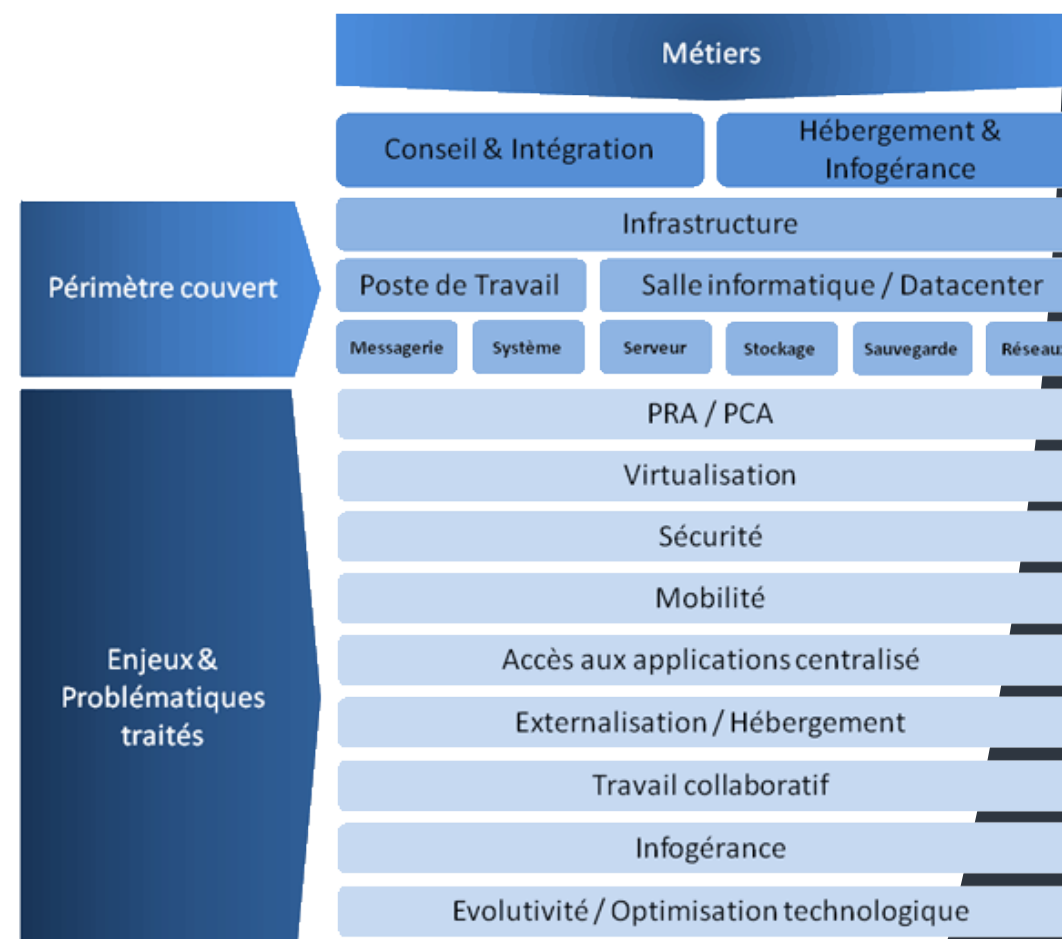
Métiers

Conseil & Intégration

Hébergement & Infogérance

Périmètre couvert

Infrastructure

Poste de Travail

Salle informatique / Datacenter

Messagerie

Système

Serveur

Stockage

Sauvegarde

Réseau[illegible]

Enjeux & Problématiques traités

PRA / PCA

Virtualisation

Sécurité

Mobilité

Accès aux applications centralisé

Externalisation / Hébergement

Travail collaboratif

Infogérance

Evolutivité / Optimisation technologique